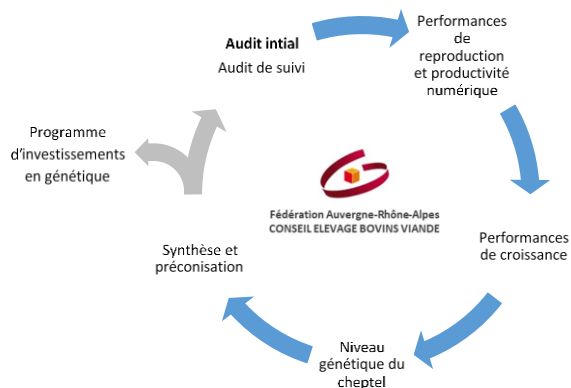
Audit intial

Audit de suivi

Performances de reproduction et productivité numérique

Performances de croissance

Niveau génétique du cheptel

Synthèse et préconisation

Programme d'investissements en génétique

Fédération Auvergne-Rhône-Alpes
CONSEIL ELEVAGE BOVINS VIANDE